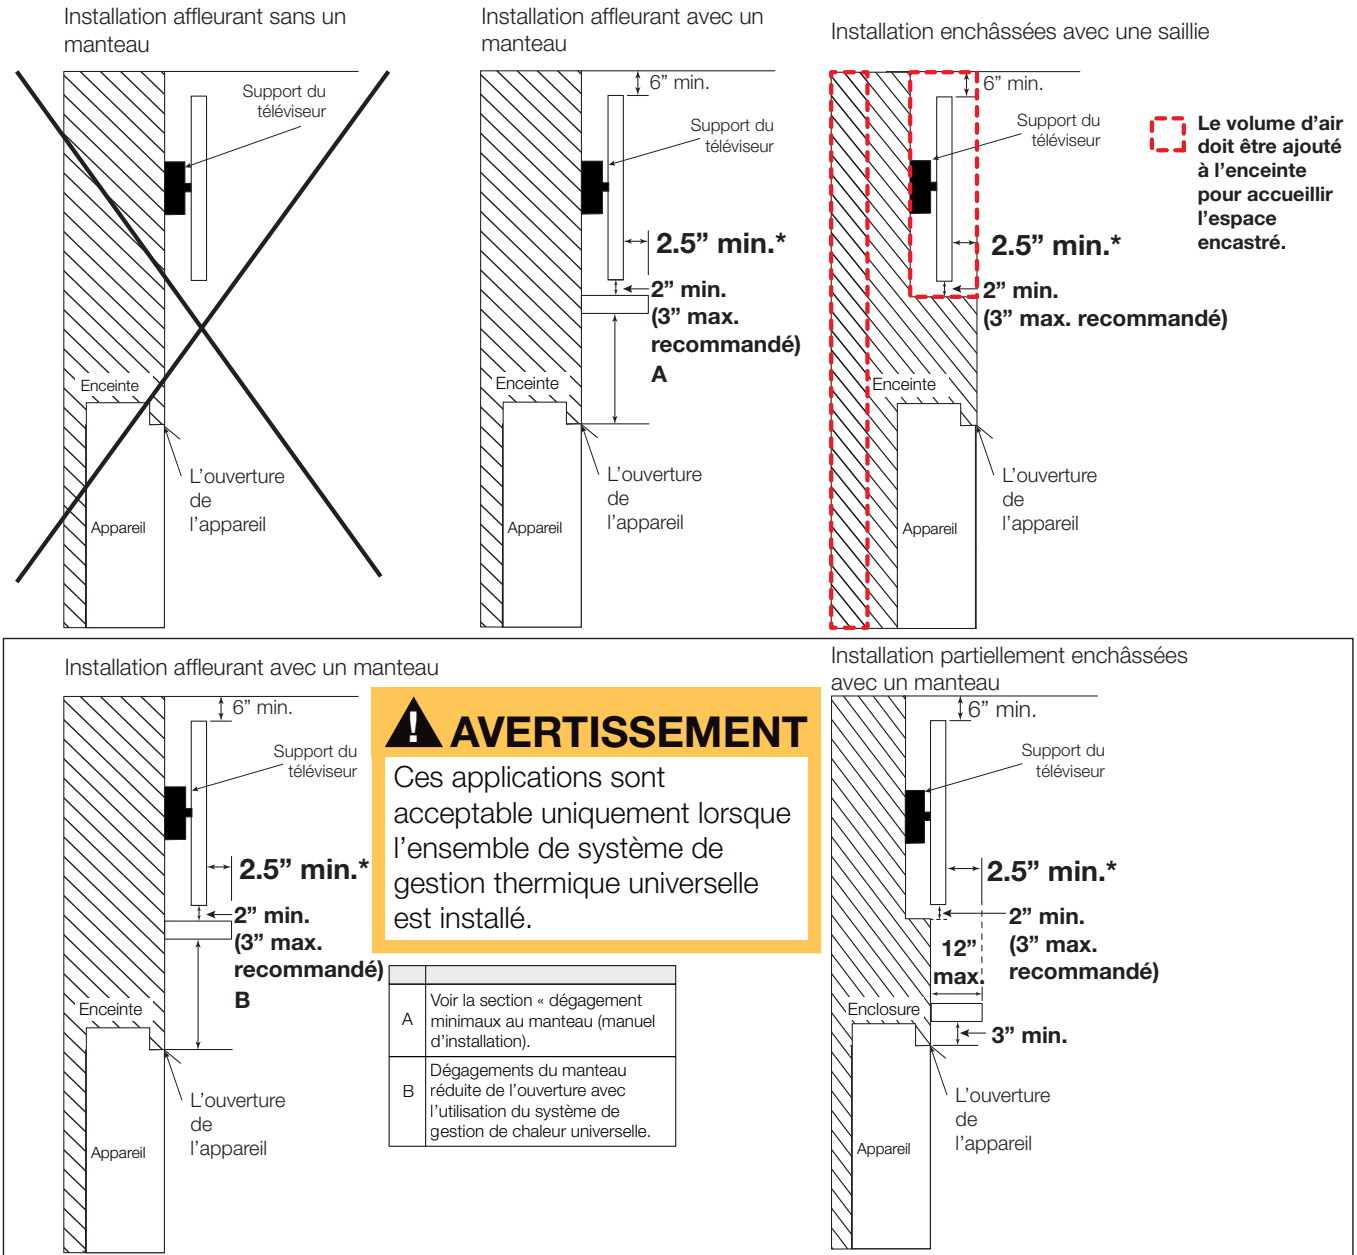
Installation affleurant sans un manteau

Support du téléviseur

Enceinte

L’ouverture de l’appareil

Appareil

Installation affleurant avec un manteau

6” min.

Support du téléviseur

2.5” min.*

2” min. (3” max. recommandé)

A

Enceinte

L’ouverture de l’appareil

Appareil

Installation enchâssées avec une saillie

6” min.

Support du téléviseur

Le volume d’air doit être ajouté à l’enceinte pour accueillir l’espace encastré.

2.5” min.*

2” min. (3” max. recommandé)

Enceinte

L’ouverture de l’appareil

Appareil

Installation affleurant avec un manteau

6” min.

Support du téléviseur

2.5” min.*

2” min. (3” max. recommandé)

B

Enceinte

L’ouverture de l’appareil

Appareil

AVERTISSEMENT

Ces applications sont acceptable uniquement lorsque l’ensemble de système de gestion thermique universelle est installé.

| | |
|---|---|
| A | Voir la section « dégagement minimaux au manteau (manuel d’installation). |
| B | Dégagements du manteau réduite de l’ouverture avec l’utilisation du système de gestion de chaleur universelle. |

Installation partiellement enchâssées avec un manteau

6” min.

Support du téléviseur

2.5” min.*

2” min. (3” max. recommandé)

12” max.

Enclosure

3” min.

L’ouverture de l’appareil

Appareil